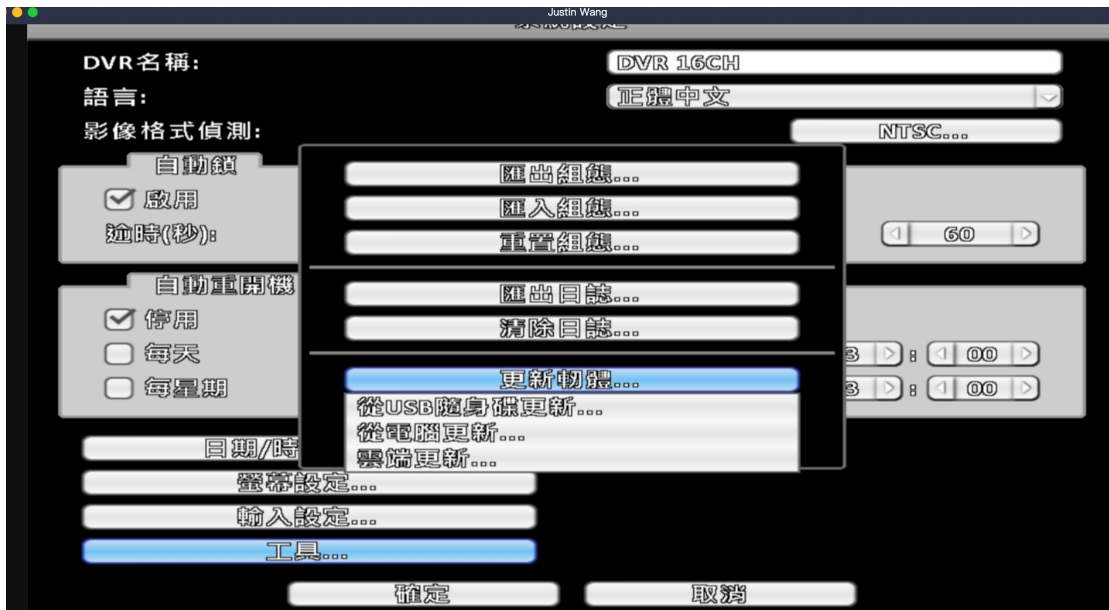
Justin Wang

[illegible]

DVR名稱:
DVR 16CH

語言:
正體中文

影像格式偵測:
NTSC...

自動鎖
啟用
逾時(秒):
60

自動重開機
停用
每天
每星期
3 : 00
3 : 00

匯出組態...
匯入組態...
重置組態...
匯出日誌...
清除日誌...
更新韌體...
從USB隨身碟更新...
從電腦更新...
雲端更新...

日期/時
螢幕設定...
輸入設定...
工具...

確定
取消